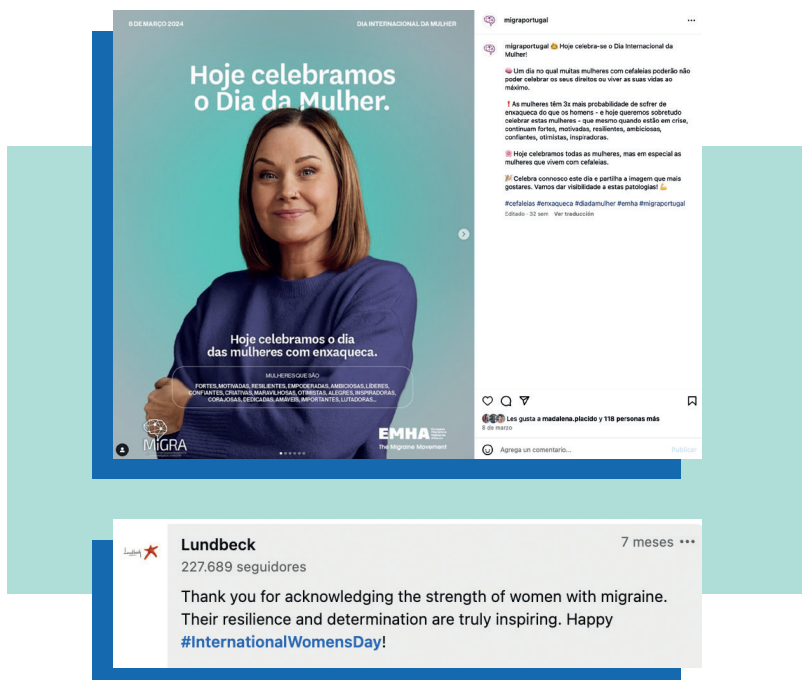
8 DE MARÇO 2024

DIA INTERNACIONAL DA MULHER

Hoje celebramos o Dia da Mulher.

Hoje celebramos o dia das mulheres com enxaqueca.

MULHERES QUE SÃO

FORTES, MOTIVADAS, RESILIENTES, EMPODERADAS, AMBICIOSAS, LÍDERES, CONFIANTES, CRIATIVAS, MARAVILHOSAS, OTIMISTAS, ALEGRES, INSPIRADORAS, CORAJOSAS, DEDICADAS, AMÁVEIS, IMPORTANTES, LUTADORAS...

MiGRA

EMHA
The Migraine Movement

migraportugal ···

migraportugal 🎉 Hoje celebra-se o Dia Internacional da Mulher!

🧠 Um dia no qual muitas mulheres com cefaleias poderão não poder celebrar os seus direitos ou viver as suas vidas ao máximo.

❗As mulheres têm 3x mais probabilidade de sofrer de enxaqueca do que os homens - e hoje queremos sobretudo celebrar estas mulheres - que mesmo quando estão em crise, continuam fortes, motivadas, resilientes, ambiciosas, confiantes, otimistas, inspiradoras.

🌸 Hoje celebramos todas as mulheres, mas em especial as mulheres que vivem com cefaleias.

🎉 Celebra connosco este dia e partilha a imagem que mais gostares. Vamos dar visibilidade a estas patologias! 💪

#cefaleias #enxaqueca #diadamulher #emha #migraportugal

Editado · 32 sem Ver traducción

Les gusta a madalena.placido y 118 personas más

8 de marzo

Agrega un comentario... Publicar

Lundbeck
7 meses ···
227.689 seguidores

Thank you for acknowledging the strength of women with migraine. Their resilience and determination are truly inspiring. Happy #InternationalWomensDay!